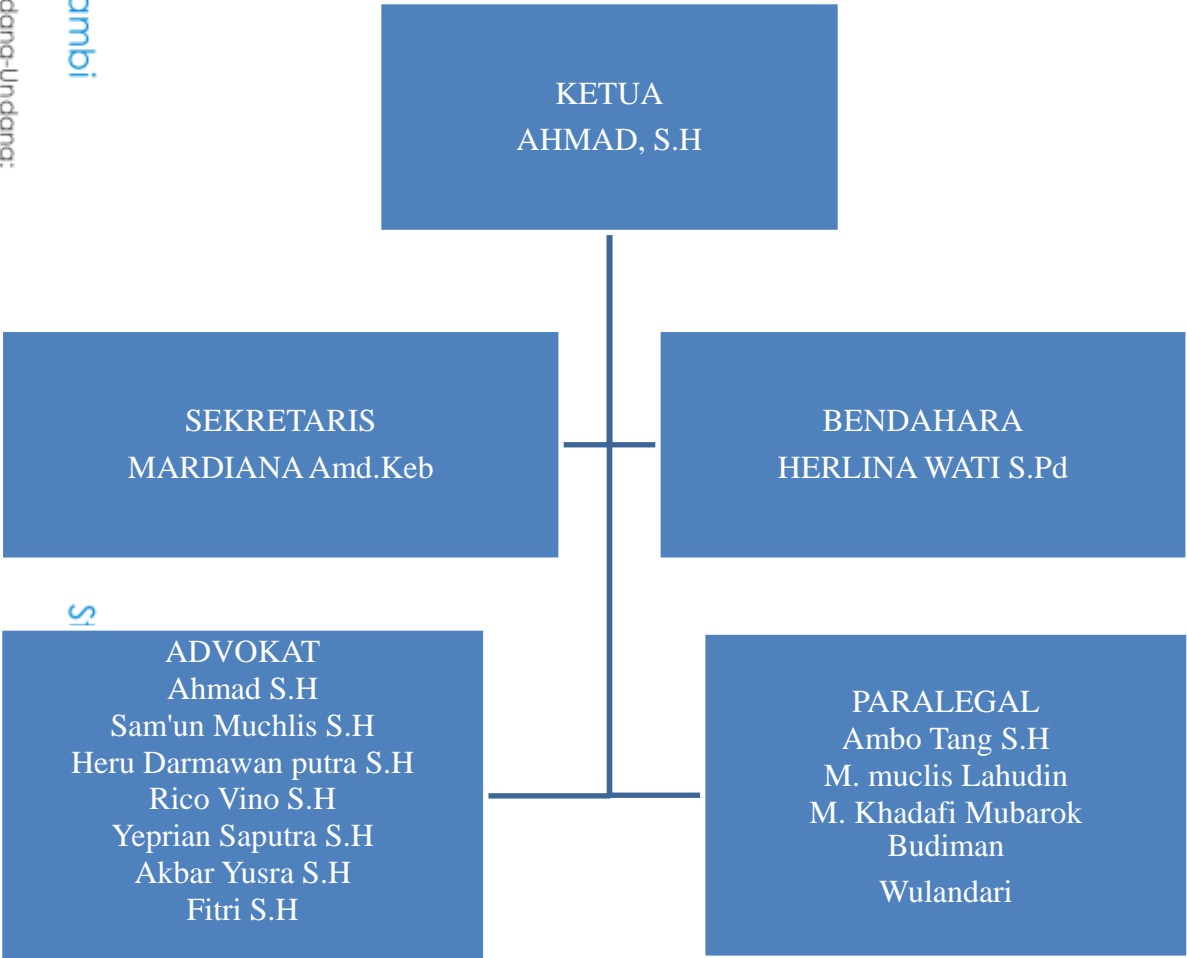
ambi
dana-Undana:

KETUA
AHMAD, S.H

SEKRETARIS
MARDIANA Amd.Keb

BENDAHARA
HERLINA WATI S.Pd

ADVOKAT
Ahmad S.H
Sam'un Muchlis S.H
Heru Darmawan putra S.H
Rico Vino S.H
Yeprian Saputra S.H
Akbar Yusra S.H
Fitri S.H

PARALEGAL
Ambo Tang S.H
M. muclis Lahudin
M. Khadafi Mubarok
Budiman
Wulandari